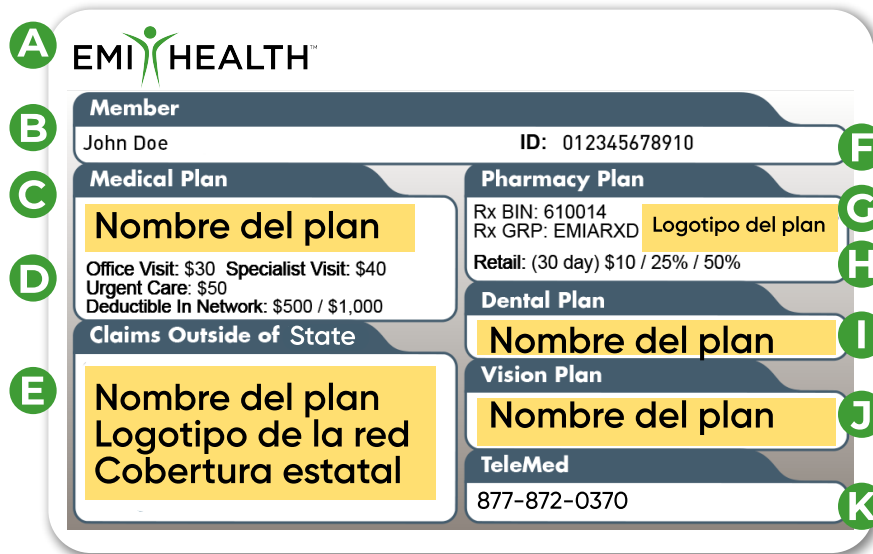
A

EMI HEALTH™

Member

B

John Doe

ID: 012345678910

F

Medical Plan

C

Nombre del plan

Office Visit: $30 Specialist Visit: $40
Urgent Care: $50
Deductible In Network: $500 / $1,000

D

Pharmacy Plan

Rx BIN: 610014
Rx GRP: EMIARXD

Logotipo del plan

G

Retail: (30 day) $10 / 25% / 50%

H

Claims Outside of State

E

Nombre del plan
Logotipo de la red
Cobertura estatal

Dental Plan

Nombre del plan

I

Vision Plan

Nombre del plan

J

TeleMed

877-872-0370

K